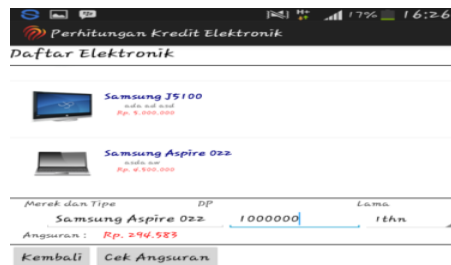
17% 16:26

Perhitungan Kredit Elektronik

Daftar Elektronik

Samsung J5100
asda ad asd
Rp. 5.000.000

Samsung Aspire 022
asda as
Rp. 4.500.000

Merek dan Tipe
DP
Lama

Samsung Aspire 022
1000000
1thn

Angsuran : Rp. 294.583

Kembali
Cek Angsuran